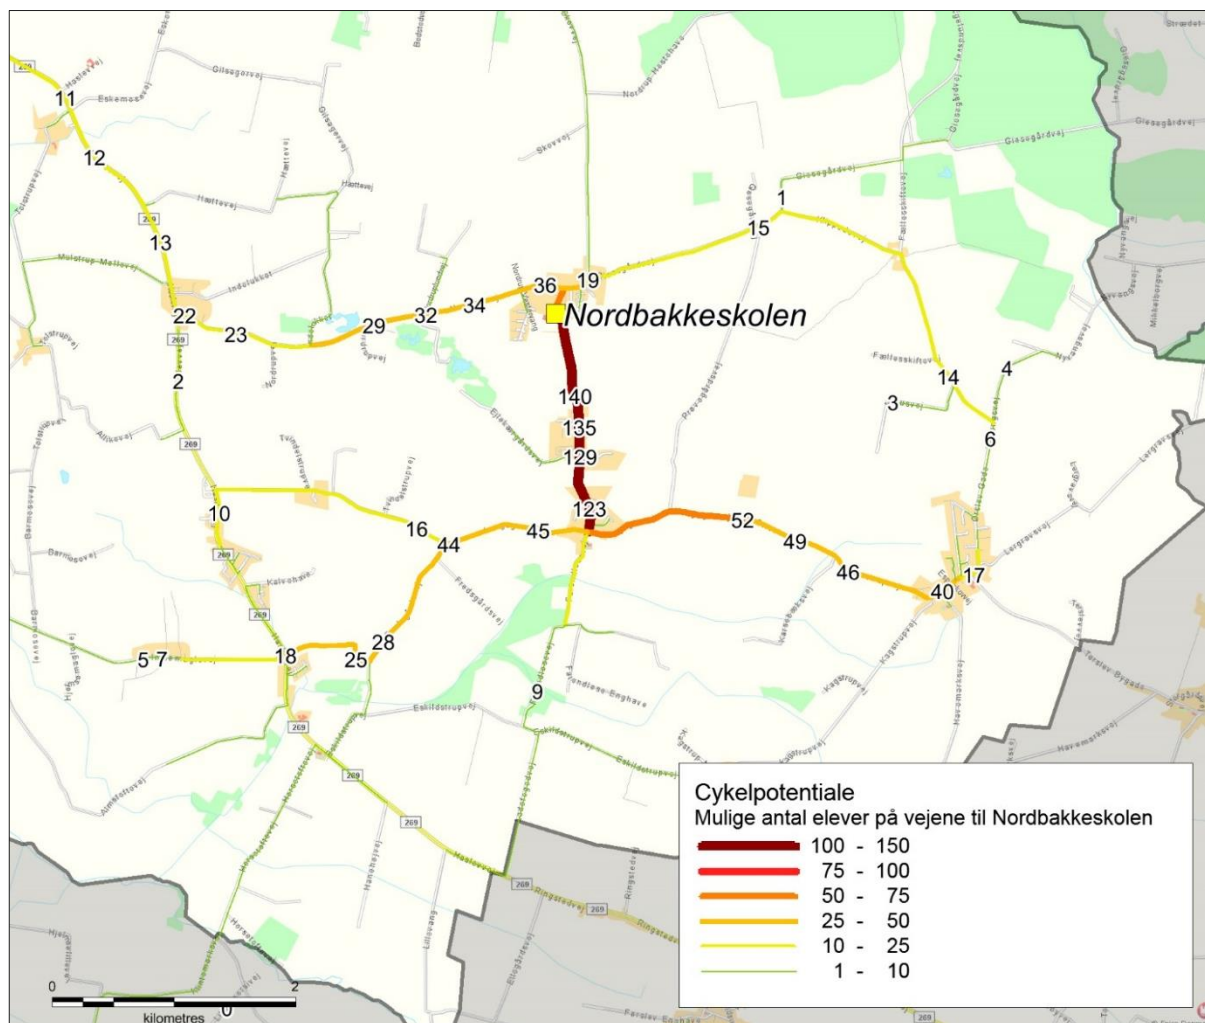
Nordbakkeskolen

11
12
13
22
23
2
10
18
5 7
25
28
16
44
45
29
32
34
36
19
140
135
129
123
52
49
46
40
17
6
14
4
3
15
1
9

Gilsegårdvej
Eskemosevej
Hættevej
Mulstrup Møllevej
Indelukket
Nordrupvej
Allikevej
Kalvehave
Eskildstrupvej
Hesselvej
Ringstedvej
Fællesskiftevej
Gissegårdvej
Skovvej
Prøvegårdsvej
Fredsgårdsvej
Sandlese Enghave
Kagstrupvej
Havemarksvej
Lergravsvej
Nyvangsvej
Mikkelborgvej
Farslev Bygade

269

Cykelpotentiale
Mulige antal elever på vejene til Nordbakkeskolen
100 - 150
75 - 100
50 - 75
25 - 50
10 - 25
1 - 10

0
2
kilometres
0